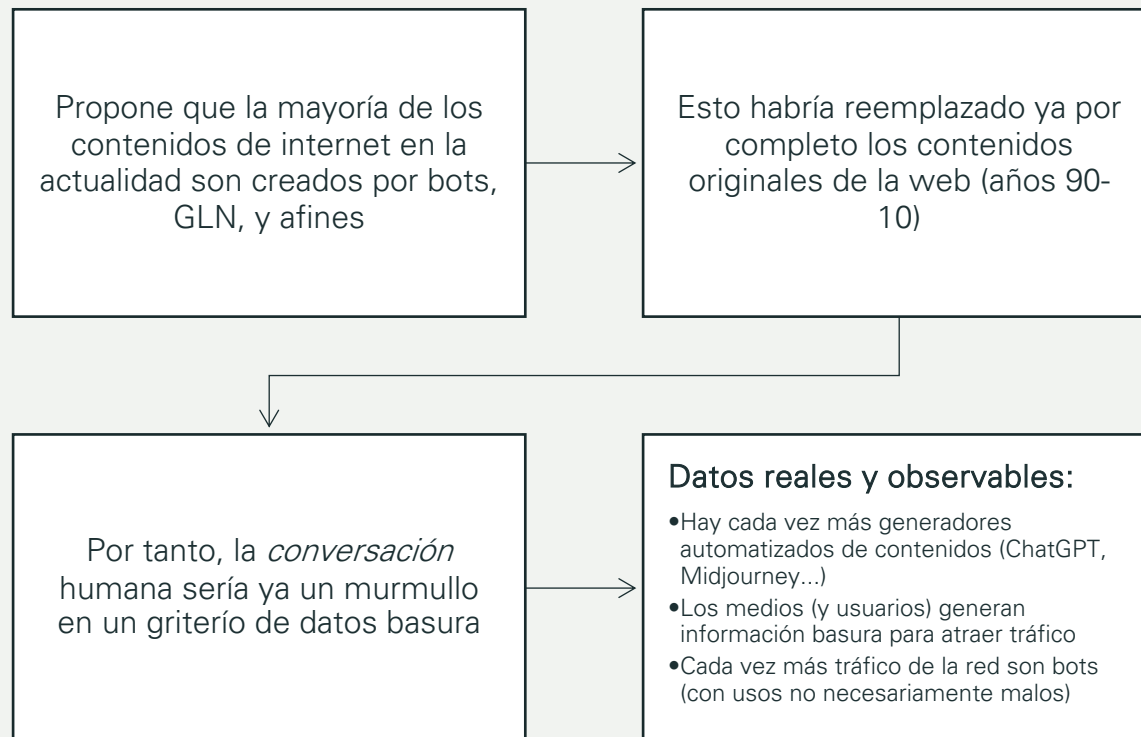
Propone que la mayoría de los contenidos de internet en la actualidad son creados por bots, GLN, y afines

Esto habría reemplazado ya por completo los contenidos originales de la web (años 90-10)

Por tanto, la *conversación* humana sería ya un murmullo en un griterío de datos basura

Datos reales y observables:

•Hay cada vez más generadores automatizados de contenidos (ChatGPT, Midjourney...)
•Los medios (y usuarios) generan información basura para atraer tráfico
•Cada vez más tráfico de la red son bots (con usos no necesariamente malos)